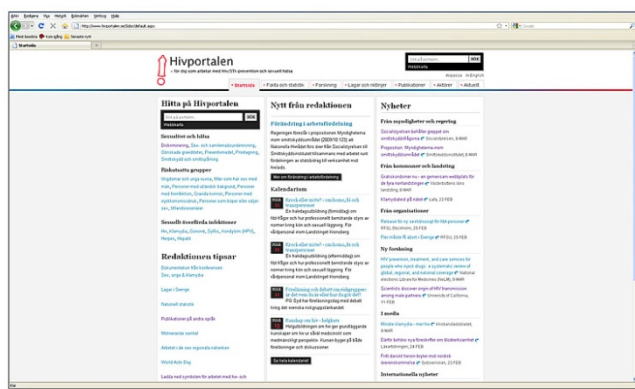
Arkiv Redigera Visa Historik Bokmärken Verktyg Hjälp

http://www.hivportalen.se/Sida/default.aspx

Mest besökta Kom igång Senaste nytt

Startsida

Hivportalen
– för dig som arbetar med hiv/STI-prevention och sexuell hälsa

SÖK

Startsida | Fakta och statistik | Forskning | Lagar och riktlinjer | Publikationer | Aktörer | Aktuellt

Hitta på Hivportalen

SÖK

Sexualitet och hiv
Diskriminering, Sex- och samlevnadsundervisning, Sexuella grupper, Preventivmedel, Prostitution, Sexköp och sexköp

Riskutsatta grupper
Ungdomar och unga vuxna, Män som har sex med män, Personer med utländsk bakgrund, Personer med funktionsnedsättning, Personer som injicerar droger, Personer som köper eller säljer sex, Missbrukare

Sexuellt överförda infektioner
Hiv, Klamydia, Gonorré, Syfilis, Kondylom (HPV), Herpes, Hepatit

Redaktionen tipsar
Dokumentation från konferenser
Sex, droger & klamydia

Lagar i Sverige

Nationell statistik

Publikationer på andra språk

Möteplats

Arbetet i de sex regionala nätverken

World Aids Day

Ladda ned symbolen för arbetet med hiv- och

Nytt från redaktionen

Fördelning i arbetsfördelning
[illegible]

Mer om fördelning i arbetsfördelning

Kalendarium

Hur ska man göra? – om hiv och sex
En handledarutbildning för dig som arbetar med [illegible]

Hur ska man göra? – om hiv och sex
En handledarutbildning för dig som arbetar med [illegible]

Förebyggande arbete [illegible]
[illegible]

Kondomen och hiv – folkhälsa
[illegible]

Se hela kalendariet

Nyheter

Från myndigheter och regering
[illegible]
Propositionen: Myndigheterna som ombildas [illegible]

Från kommuner och landsting
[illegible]
Klamydiafall på nätet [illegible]

Från organisationer
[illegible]
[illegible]

Ny forskning
HIV prevention, treatment, and care services for people who inject drugs: a systematic review of global, regional, and national coverage
Scientists discover origin of HIV transmission among male partners

I media
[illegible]
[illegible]
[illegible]

Internationella nyheter